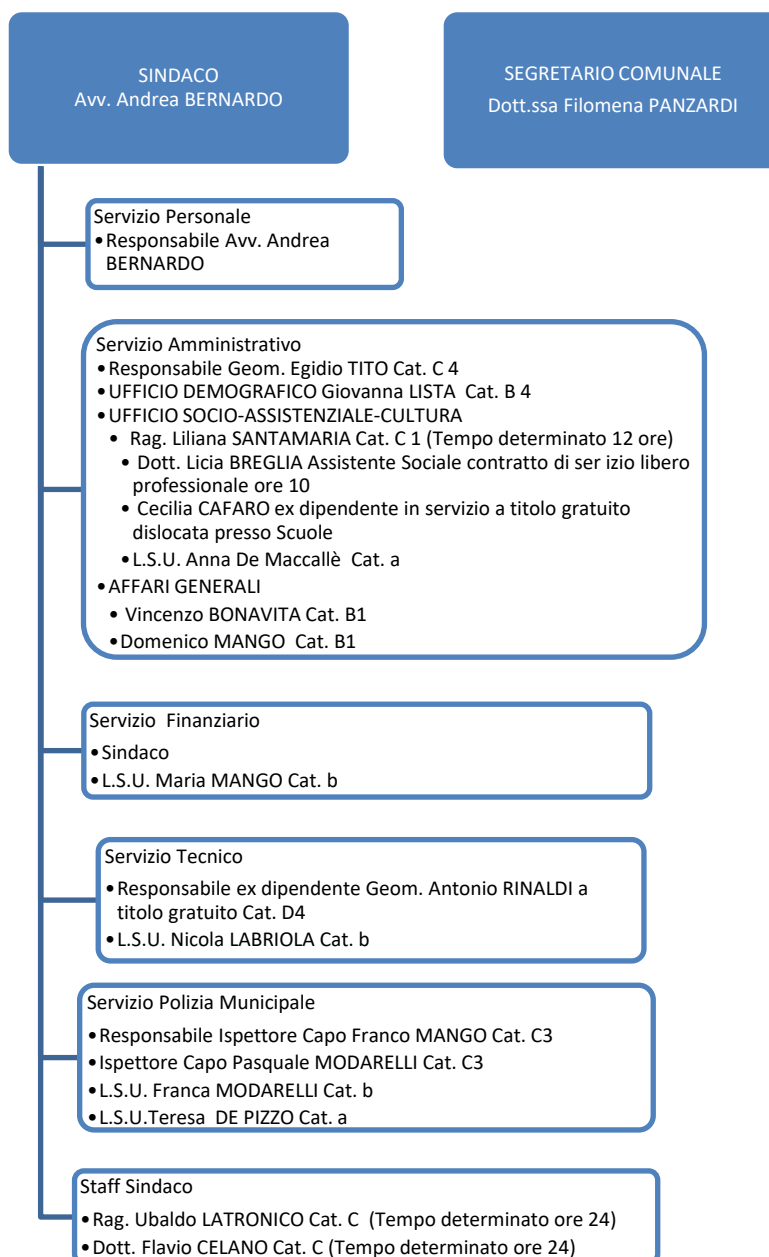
SINDACO
Avv. Andrea BERNARDO

SEGRETARIO COMUNALE
Dott.ssa Filomena PANZARDI

Servizio Personale
•Responsabile Avv. Andrea BERNARDO

Servizio Amministrativo
•Responsabile Geom. Egidio TITO Cat. C 4
•UFFICIO DEMOGRAFICO Giovanna LISTA Cat. B 4
•UFFICIO SOCIO-ASSISTENZIALE-CULTURA
• Rag. Liliana SANTAMARIA Cat. C 1 (Tempo determinato 12 ore)
• Dott. Licia BREGLIA Assistente Sociale contratto di ser izio libero professionale ore 10
• Cecilia CAFARO ex dipendente in servizio a titolo gratuito dislocata presso Scuole
•L.S.U. Anna De Maccallè Cat. a
•AFFARI GENERALI
• Vincenzo BONAVITA Cat. B1
•Domenico MANGO Cat. B1

Servizio Finanziario
•Sindaco
•L.S.U. Maria MANGO Cat. b

Servizio Tecnico
•Responsabile ex dipendente Geom. Antonio RINALDI a titolo gratuito Cat. D4
•L.S.U. Nicola LABRIOLA Cat. b

Servizio Polizia Municipale
•Responsabile Ispettore Capo Franco MANGO Cat. C3
•Ispettore Capo Pasquale MODARELLI Cat. C3
•L.S.U. Franca MODARELLI Cat. b
•L.S.U.Teresa DE PIZZO Cat. a

Staff Sindaco
•Rag. Ubaldo LATRONICO Cat. C (Tempo determinato ore 24)
•Dott. Flavio CELANO Cat. C (Tempo determinato ore 24)